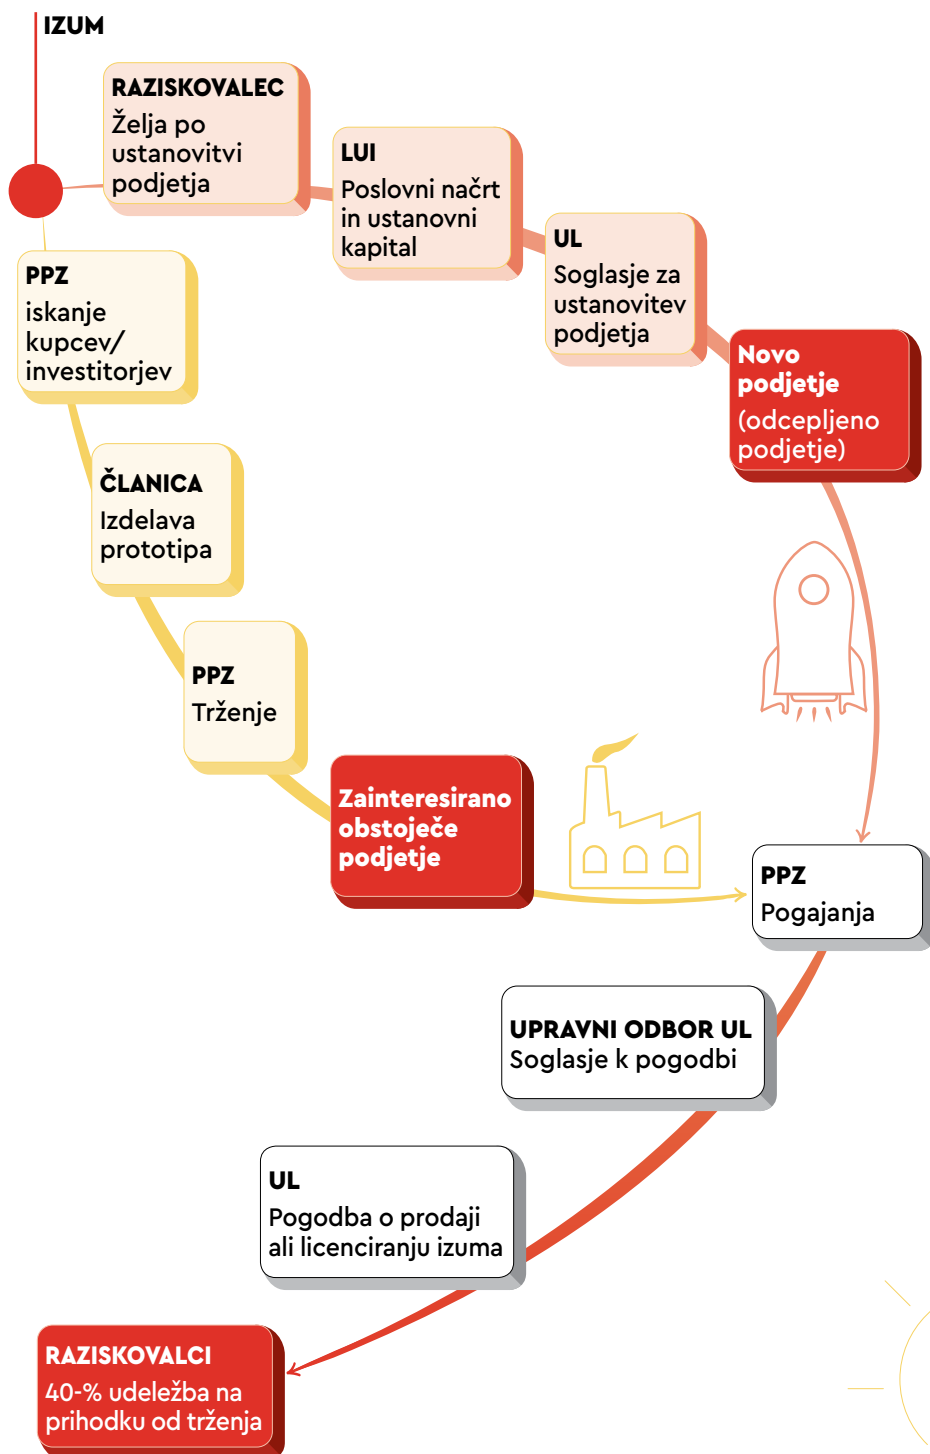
IZUM

RAZISKOVALEC
Želja po ustanovitvi podjetja

LUI
Poslovni načrt in ustanovni kapital

UL
Soglasje za ustanovitev podjetja

Novo podjetje
(odcepljeno podjetje)

PPZ
iskanje kupcev/ investitorjev

ČLANICA
Izdelava prototipa

PPZ
Trženje

Zainteresirano obstoječe podjetje

PPZ
Pogajanja

UPRAVNI ODBOR UL
Soglasje k pogodbi

UL
Pogodba o prodaji ali licenciranju izuma

RAZISKOVALCI
40-% udeležba na prihodku od trženja